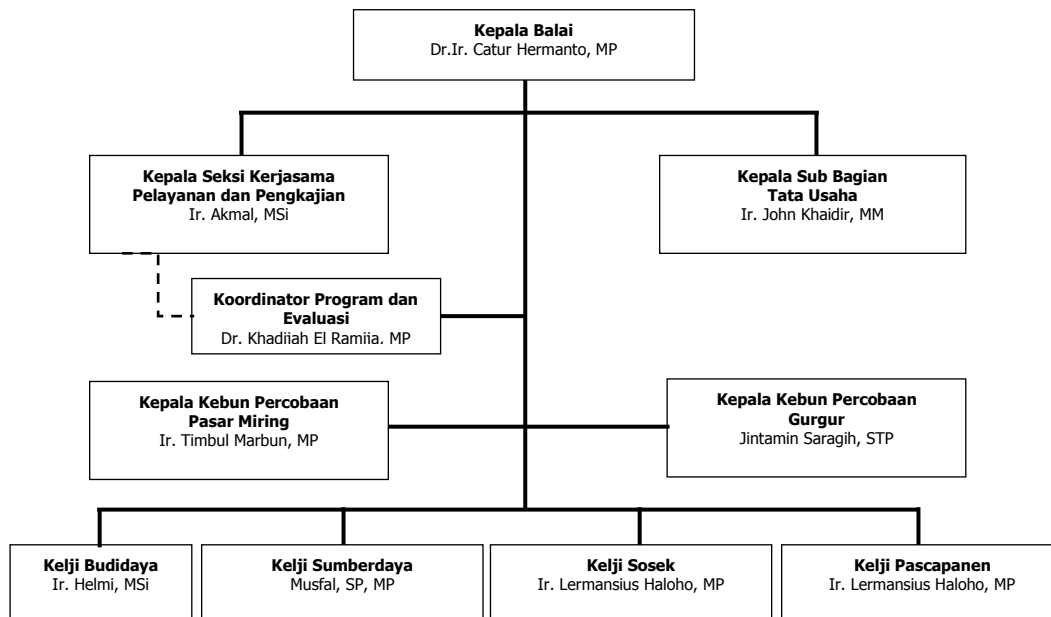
Kepala Balai
Dr.Ir. Catur Hermanto, MP

Kepala Seksi Kerjasama Pelayanan dan Pengkajian
Ir. Akmal, MSi

Kepala Sub Bagian Tata Usaha
Ir. John Khaidir, MM

Koordinator Program dan Evaluasi
Dr. Khadiiah El Ramiia. MP

Kepala Kebun Percobaan Pasar Miring
Ir. Timbul Marbun, MP

Kepala Kebun Percobaan Gurgur
Jintamin Saragih, STP

Kelji Budidaya
Ir. Helmi, MSi

Kelji Sumberdaya
Musfal, SP, MP

Kelji Sosek
Ir. Lermansius Haloho, MP

Kelji Pascapanen
Ir. Lermansius Haloho, MP